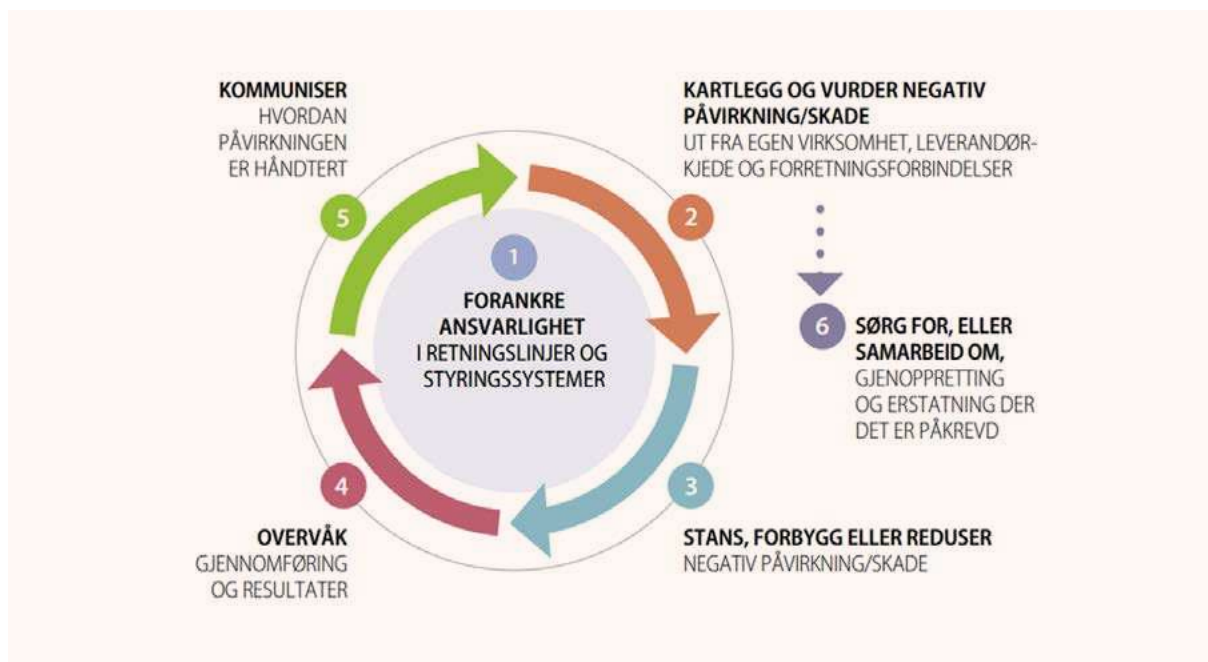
KOMMUNISER
HVORDAN PÅVIRKNINGEN ER HÅNDTERT

5

KARTLEGG OG VURDER NEGATIV PÅVIRKNING/SKADE
UT FRA EGEN VIRKSOMHET, LEVERANDØRKJEDE OG FORRETNINGSFORBINDELSER

2

1

FORANKRE ANSVARLIGHET
I RETNINGSLINJER OG STYRINGSSYSTEMER

6

SØRG FOR, ELLER SAMARBEID OM,
GJENOPPRETTING OG ERSTATNING DER DET ER PÅKREVD

4

3

OVERVÅK
GJENNOMFØRING OG RESULTATER

STANS, FORBYGG ELLER REDUSER
NEGATIV PÅVIRKNING/SKADE